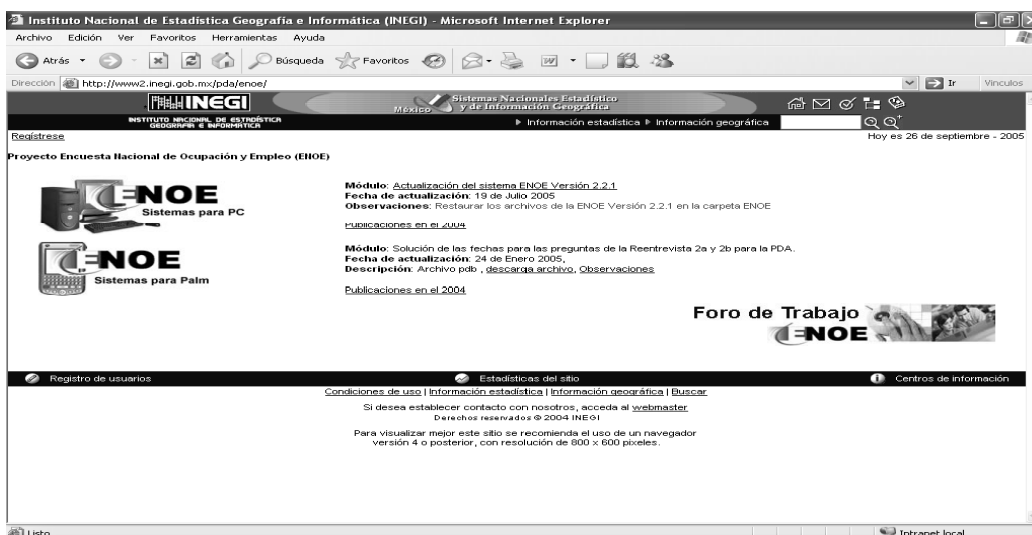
Instituto Nacional de Estadística Geografía e Informática (INEGI) - Microsoft Internet Explorer

Archivo Edición Ver Favoritos Herramientas Ayuda

Atrás Búsqueda Favoritos

Dirección http://www2.inegi.gob.mx/pda/enoe/ Ir Vínculos

INEGI
INSTITUTO NACIONAL DE ESTADÍSTICA GEOGRAFÍA E INFORMÁTICA

México Sistemas Nacionales Estadístico y de Información Geográfica

▸ Información estadística ▸ Información geográfica

Regístrese

Hoy es 26 de septiembre - 2005

Proyecto Encuesta Nacional de Ocupación y Empleo (ENOE)

ENOE
Sistemas para PC

Módulo: Actualización del sistema ENOE Versión 2.2.1
Fecha de actualización: 19 de Julio 2005
Observaciones: Restaurar los archivos de la ENOE Versión 2.2.1 en la carpeta ENOE

Publicaciones en el 2004

ENOE
Sistemas para Palm

Módulo: Solución de las fechas para las preguntas de la Reentrevista 2a y 2b para la PDA.
Fecha de actualización: 24 de Enero 2005,
Descripción: Archivo pdb , descarga archivo, Observaciones

Publicaciones en el 2004

Foro de Trabajo
ENOE

Registro de usuarios Estadísticas del sitio Centros de información

Condiciones de uso | Información estadística | Información geográfica | Buscar

Si desea establecer contacto con nosotros, acceda al webmaster
Derechos reservados © 2004 INEGI

Para visualizar mejor este sitio se recomienda el uso de un navegador versión 4 o posterior, con resolución de 800 x 600 pixeles.

Listo

Intranet local